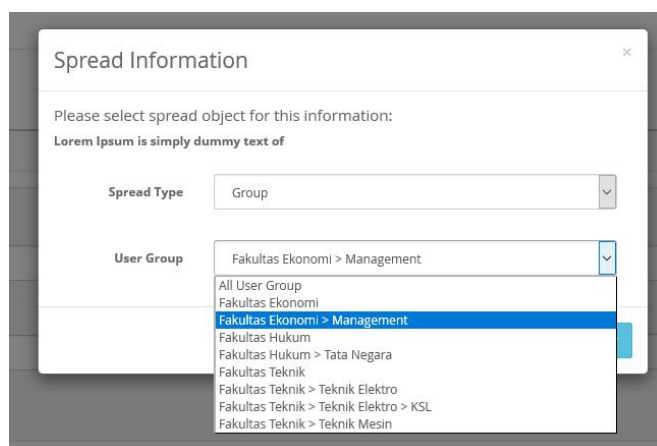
Spread Information

×

Please select spread object for this information:

Lorem Ipsum is simply dummy text of

Spread Type Group

User Group Fakultas Ekonomi > Management

All User Group
Fakultas Ekonomi
Fakultas Ekonomi > Management
Fakultas Hukum
Fakultas Hukum > Tata Negara
Fakultas Teknik
Fakultas Teknik > Teknik Elektro
Fakultas Teknik > Teknik Elektro > KSL
Fakultas Teknik > Teknik Mesin